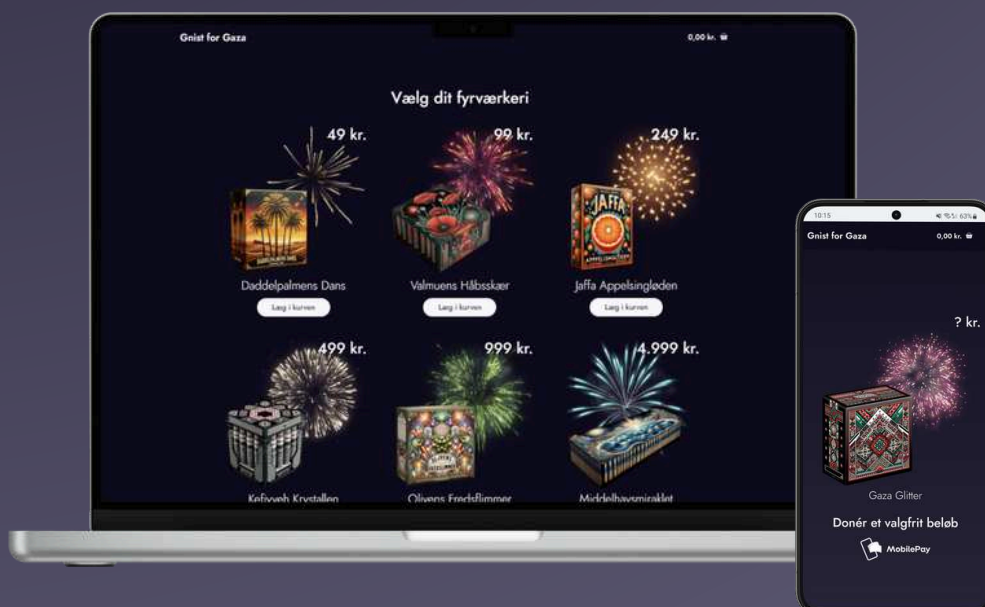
Gnist for Gaza

0,00 kr.

Vælg dit fyrværkeri

49 kr.

Daddelpalmens Dans

Læg i kurven

99 kr.

Valmuens Håbsskær

Læg i kurven

249 kr.

JAFFA

Jaffa Appelsingløden

Læg i kurven

499 kr.

Kefiyyeh Krystallen

999 kr.

Olivens Fredsflimmer

4.999 kr.

Middelhavsmiraklet

10:15

Gnist for Gaza

0,00 kr.

? kr.

Gaza Glitter

Donér et valgfrit beløb

MobilePay